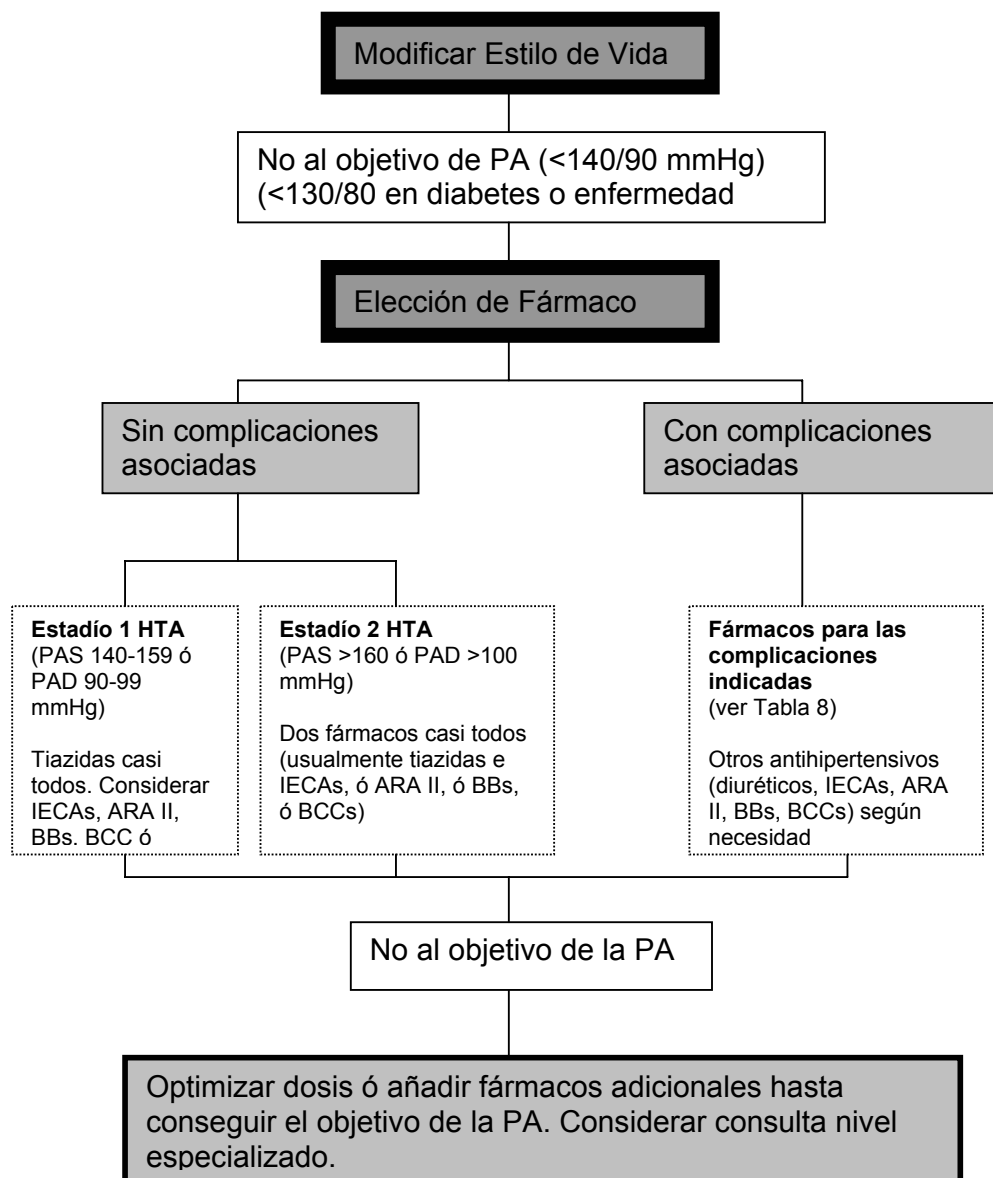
Modificar Estilo de Vida

No al objetivo de PA (<140/90 mmHg) (<130/80 en diabetes o enfermedad

Elección de Fármaco

Sin complicaciones asociadas

Con complicaciones asociadas

**Estadío 1 HTA**
(PAS 140-159 ó PAD 90-99 mmHg)

Tiazidas casi todos. Considerar IECAs, ARA II, BBs. BCC ó

**Estadío 2 HTA**
(PAS >160 ó PAD >100 mmHg)

Dos fármacos casi todos (usualmente tiazidas e IECAs, ó ARA II, ó BBs, ó BCCs)

**Fármacos para las complicaciones indicadas**
(ver Tabla 8)

Otros antihipertensivos (diuréticos, IECAs, ARA II, BBs, BCCs) según necesidad

No al objetivo de la PA

Optimizar dosis ó añadir fármacos adicionales hasta conseguir el objetivo de la PA. Considerar consulta nivel especializado.